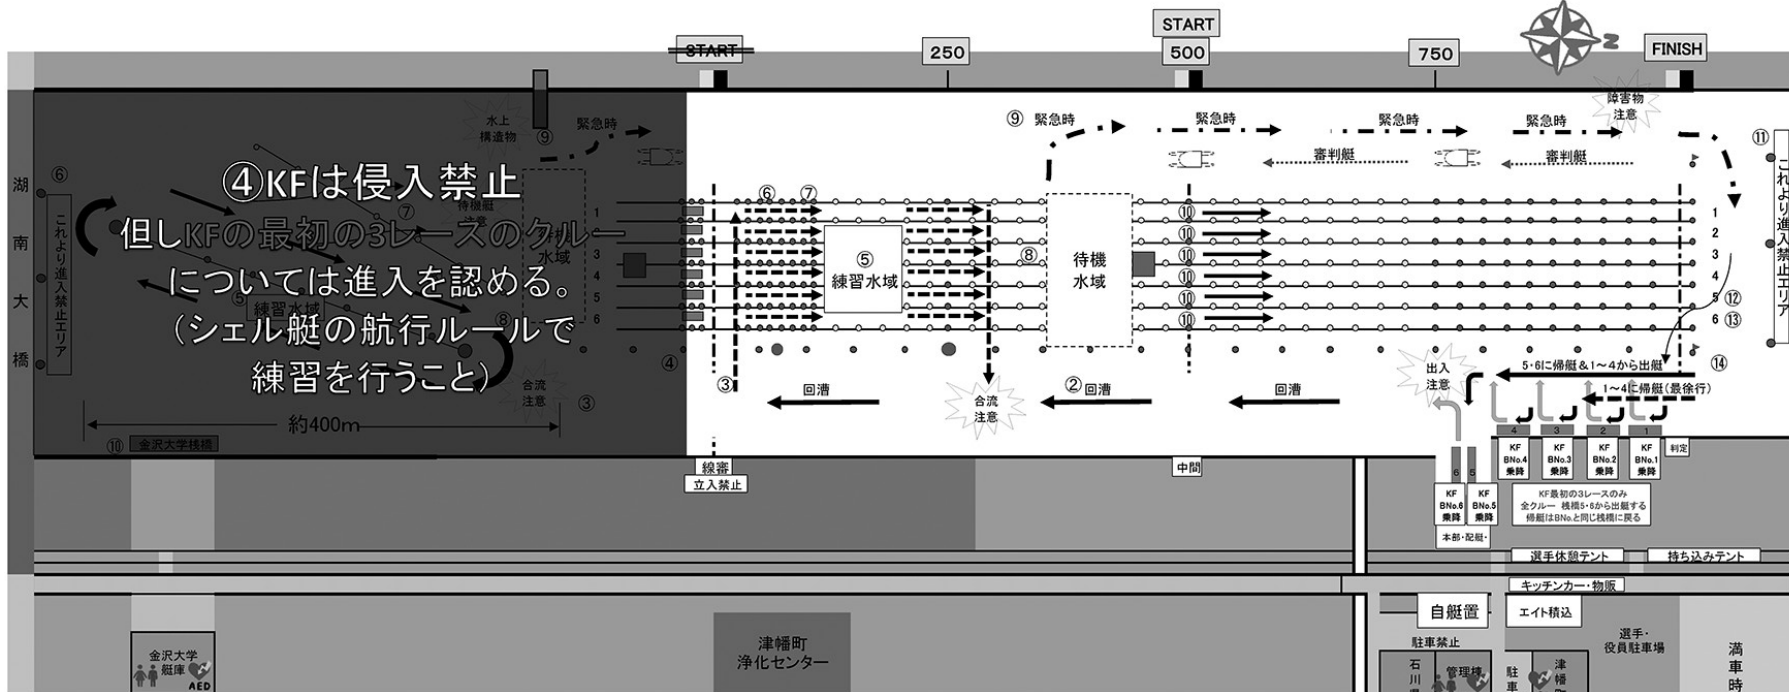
START

START

250

500

750

FINISH

湖南大橋

⑥

これより進入禁止エリア

水上構造物

⑨

緊急時

④KFは侵入禁止

但しKFの最初の3レースのクルーについては進入を認める。

(シェル艇の航行ルールで練習を行うこと)

待機艇

水域

練習水域

⑦

⑤

⑧

④

③

合流注意

約400m

⑩ 金沢大学桟橋

⑨ 緊急時

緊急時

緊急時

緊急時

障害物注意

⑪

これより進入禁止エリア

審判艇

審判艇

⑥ ⑦

⑤ 練習水域

⑧

待機水域

⑩

⑩

⑩

⑩

⑩

⑩

1

2

3

4

5

6

1

2

3

4

5 ⑫

6 ⑬

⑭

③

回漕

合流注意

② 回漕

回漕

出入注意

5・6に帰艇&1~4から出艇

1~4に帰艇(最徐行)

4 3 2 1

KF BNo.4 乗降

KF BNo.3 乗降

KF BNo.2 乗降

KF BNo.1 乗降

判定

6 5

KF BNo.6 乗降

KF BNo.5 乗降

KF最初の3レースのみ 全クルー 桟橋5・6から出艇する 帰艇はBNo.と同じ桟橋に戻る

本部・配艇・

線審 立入禁止

中間

選手休憩テント

持ち込みテント

キッチンカー・物販

自艇置

エイト積込

駐車禁止

選手・役員駐車場

満車時

金沢大学艇庫

AED

津幡町浄化センター

石川

管理棟

駐車

津幡